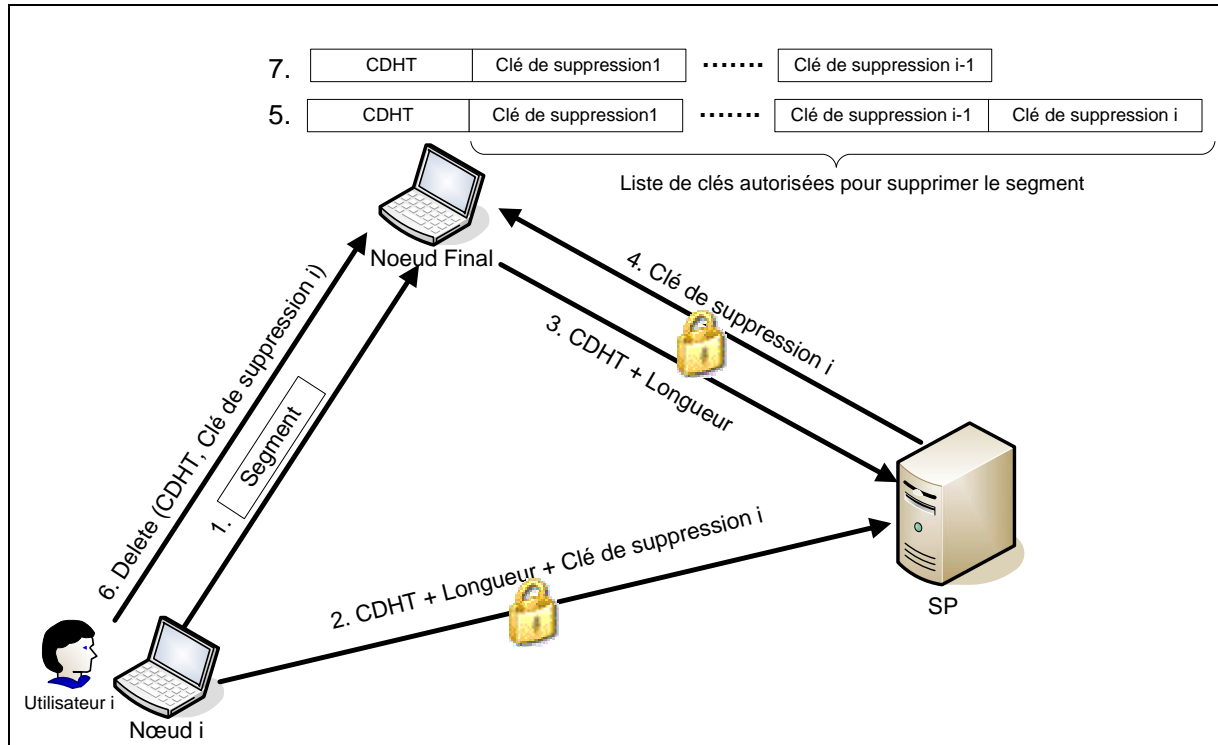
7.

| CDHT | Clé de suppression1 | ······· | Clé de suppression i-1 |
|---|---|---|---|

5.

| CDHT | Clé de suppression1 | ······· | Clé de suppression i-1 | Clé de suppression i |
|---|---|---|---|---|

Liste de clés autorisées pour supprimer le segment

Noeud Final

4. Clé de suppression i

3. CDHT + Longueur

6. Delete (CDHT, Clé de suppression i)

1. Segment

2. CDHT + Longueur + Clé de suppression i

SP

Utilisateur i

Nœud i